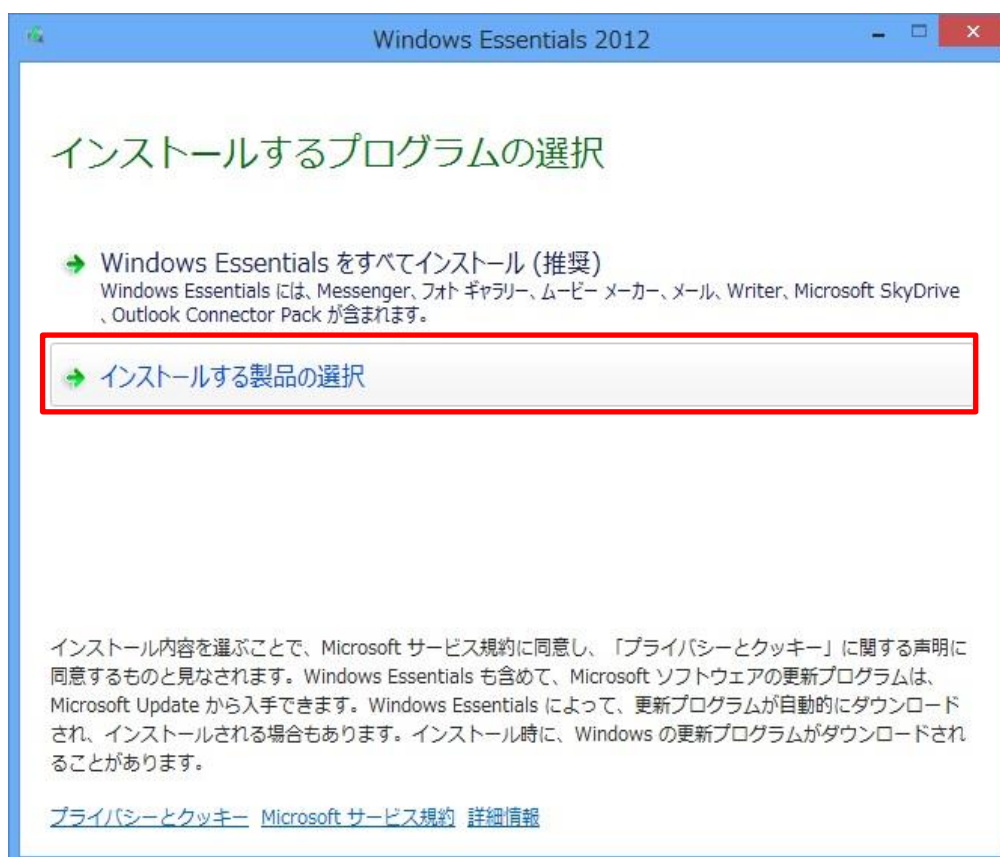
Windows Essentials 2012

インストールするプログラムの選択

Windows Essentials をすべてインストール (推奨)
Windows Essentials には、Messenger、フォト ギャラリー、ムービー メーカー、メール、Writer、Microsoft SkyDrive、Outlook Connector Pack が含まれます。

インストールする製品の選択

インストール内容を選ぶことで、Microsoft サービス規約に同意し、「プライバシーとクッキー」に関する声明に同意するものと見なされます。Windows Essentials も含めて、Microsoft ソフトウェアの更新プログラムは、Microsoft Update から入手できます。Windows Essentials によって、更新プログラムが自動的にダウンロードされ、インストールされる場合もあります。インストール時に、Windows の更新プログラムがダウンロードされることがあります。

プライバシーとクッキー Microsoft サービス規約 詳細情報